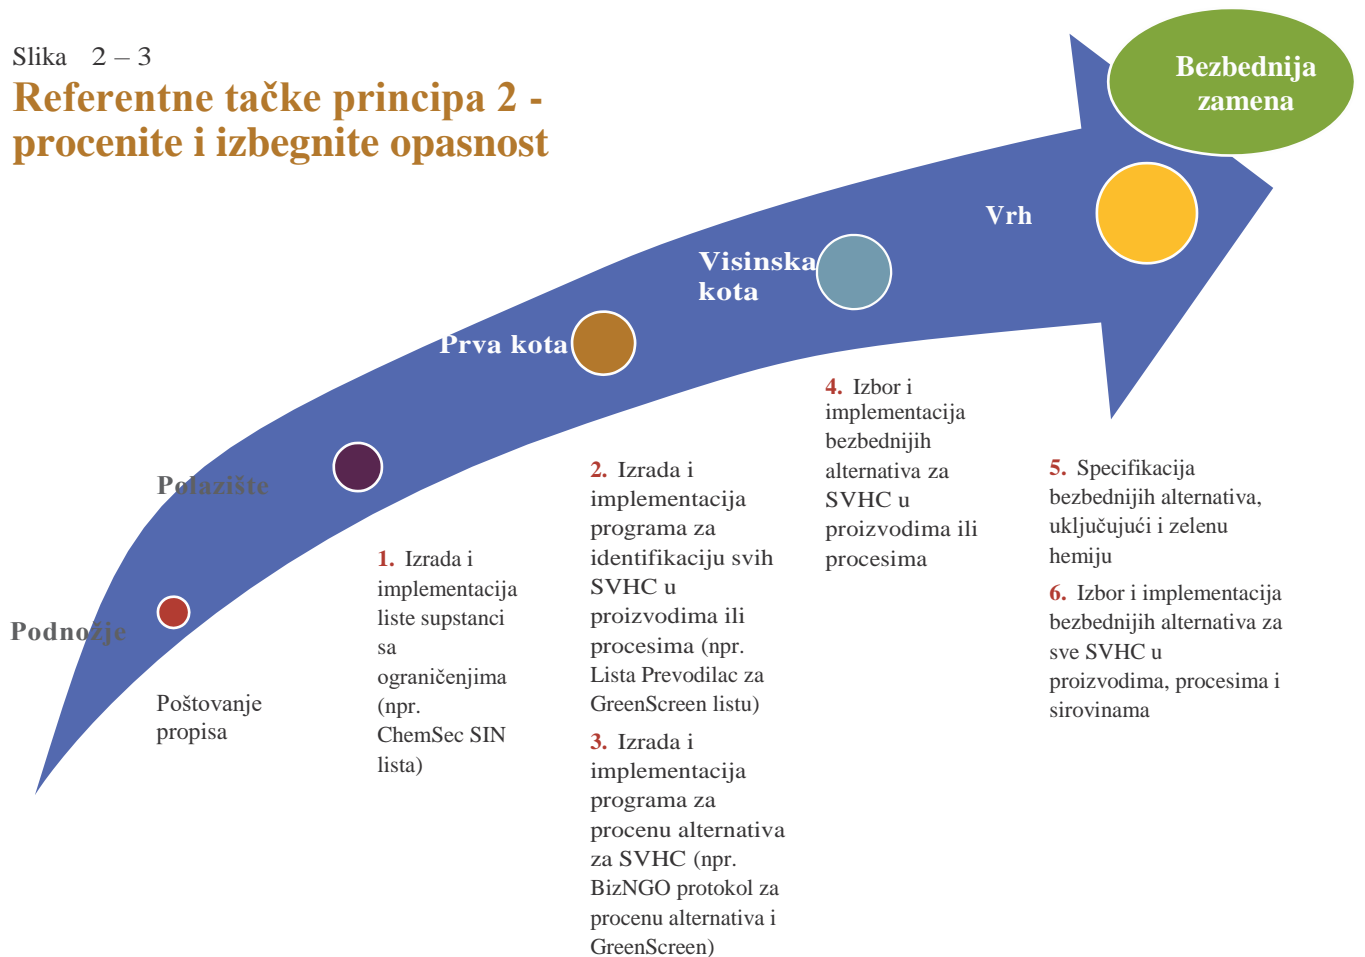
Slika 2 – 3
Referentne tačke principa 2 - procenite i izbegnite opasnost

Bezbednija zamena

Vrh

Visinska kota

Prva kota

Polazište

Podnožje

Poštovanje propisa

1. Izrada i implementacija liste supstanci sa ograničenjima (npr. ChemSec SIN lista)

2. Izrada i implementacija programa za identifikaciju svih SVHC u proizvodima ili procesima (npr. Lista Prevodilac za GreenScreen listu)

3. Izrada i implementacija programa za procenu alternativa za SVHC (npr. BizNGO protokol za procenu alternativa i GreenScreen)

4. Izbor i implementacija bezbednijih alternativa za SVHC u proizvodima ili procesima

5. Specifikacija bezbednijih alternativa, uključujući i zelenu hemiju

6. Izbor i implementacija bezbednijih alternativa za sve SVHC u proizvodima, procesima i sirovinama